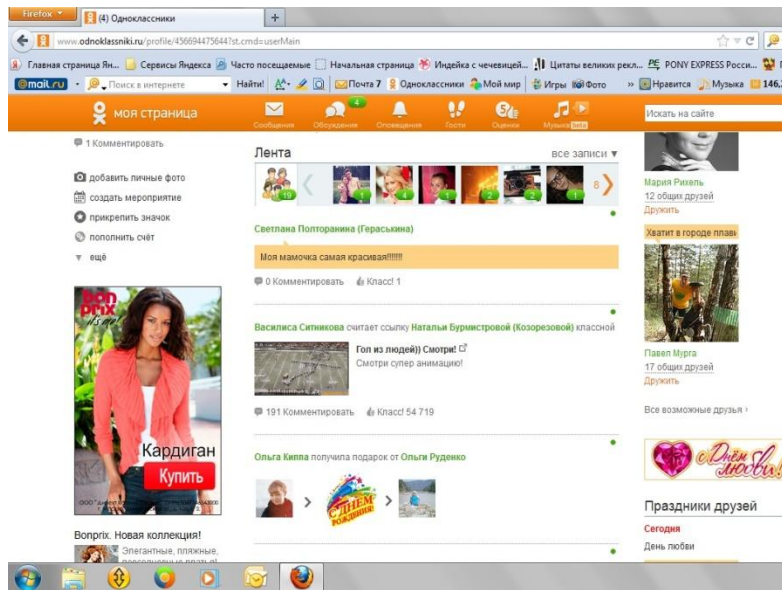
Firefox
(4) Одноклассники
+
www.odnoklassniki.ru/profile/456694475644?st.cmd=userMain
Главная страница Ян... Сервисы Яндекса Часто посещаемые Начальная страница Индейка с чечевицей... Цитаты великих рекл... PONY EXPRESS Росси...
@mail.ru Поиск в интернете Найти! Почта 7 Одноклассники Мой мир Игры Фото Нравится Музыка 146,
моя страница
Сообщения
4
Обсуждения
Оповещения
Гости
Оценки
Музыка beta
Искать на сайте
1 Комментировать
добавить личные фото
создать мероприятие
прикрепить значок
пополнить счёт
ещё
bon prix
Кардиган
Купить
Bonprix. Новая коллекция!
Элегантные, пляжные, вечерние... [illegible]
Лента
все записи
19
4
1
1
2
1
8
Светлана Полторанина (Гераськина)
Моя мамочка самая красивая!!!!!!
0 Комментировать
Класс! 1
Василиса Ситникова считает ссылку Натальи Бурмистровой (Козорезовой) классной
Гол из людей)) Смотри!
Смотри супер анимацию!
191 Комментировать
Класс! 54 719
Ольга Киппа получила подарок от Ольги Руденко
С Днем Рождения!
Мария Рихель
12 общих друзей
Дружить
Хватит в городе плав
Павел Мурга
17 общих друзей
Дружить
Все возможные друзья
С Днём любви!
Праздники друзей
Сегодня
День любви